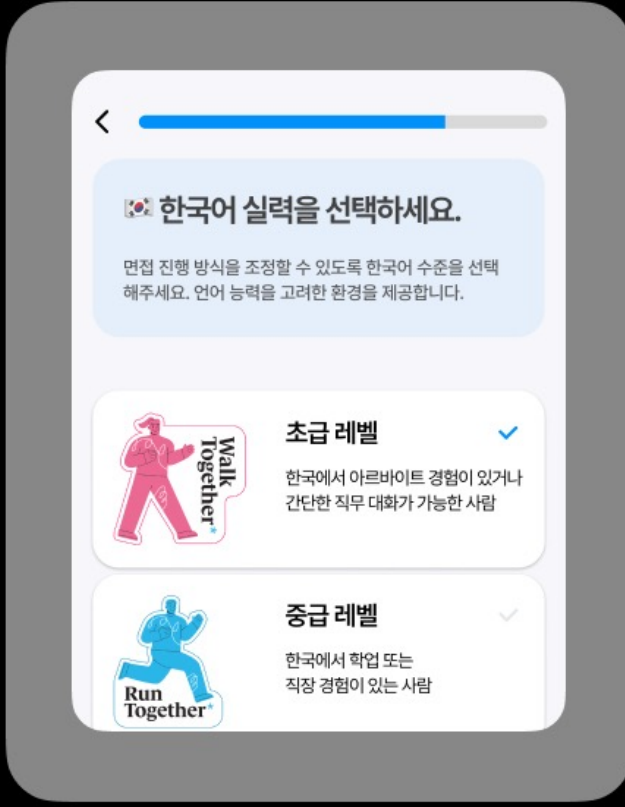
<

🇰🇷 한국어 실력을 선택하세요.

면접 진행 방식을 조정할 수 있도록 한국어 수준을 선택해주세요. 언어 능력을 고려한 환경을 제공합니다.

Walk Together*

초급 레벨

한국에서 아르바이트 경험이 있거나 간단한 직무 대화가 가능한 사람

Run Together*

중급 레벨

한국에서 학업 또는 직장 경험이 있는 사람